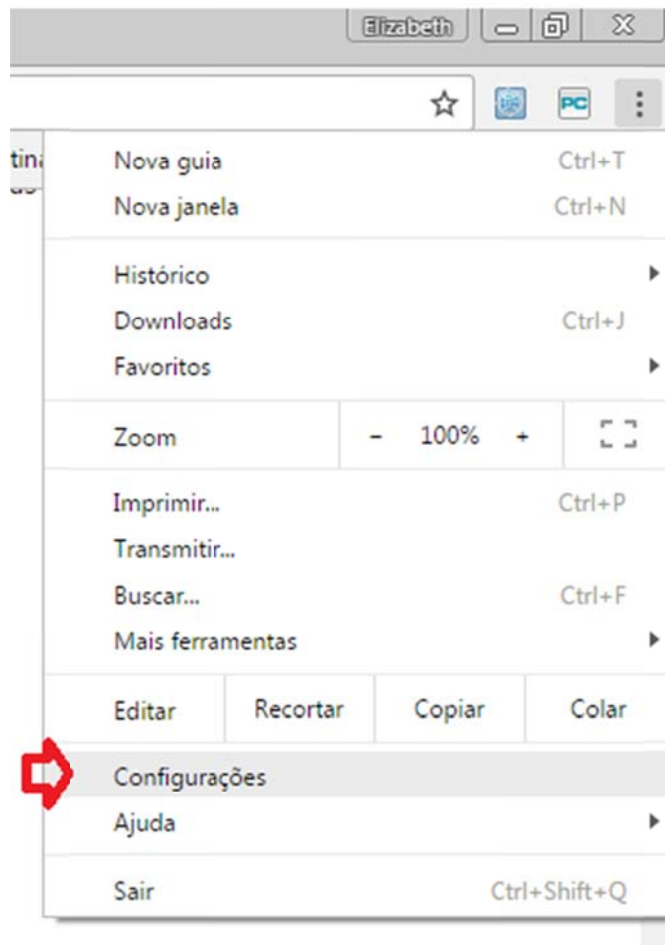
Elizabeth

PC

tina
os

Nova guia Ctrl+T
Nova janela Ctrl+N

Histórico
Downloads Ctrl+J
Favoritos

Zoom - 100% +

Imprimir... Ctrl+P
Transmitir...
Buscar... Ctrl+F
Mais ferramentas

| Editar | Recortar | Copiar | Colar |
|---|---|---|---|

Configurações
Ajuda

Sair Ctrl+Shift+Q